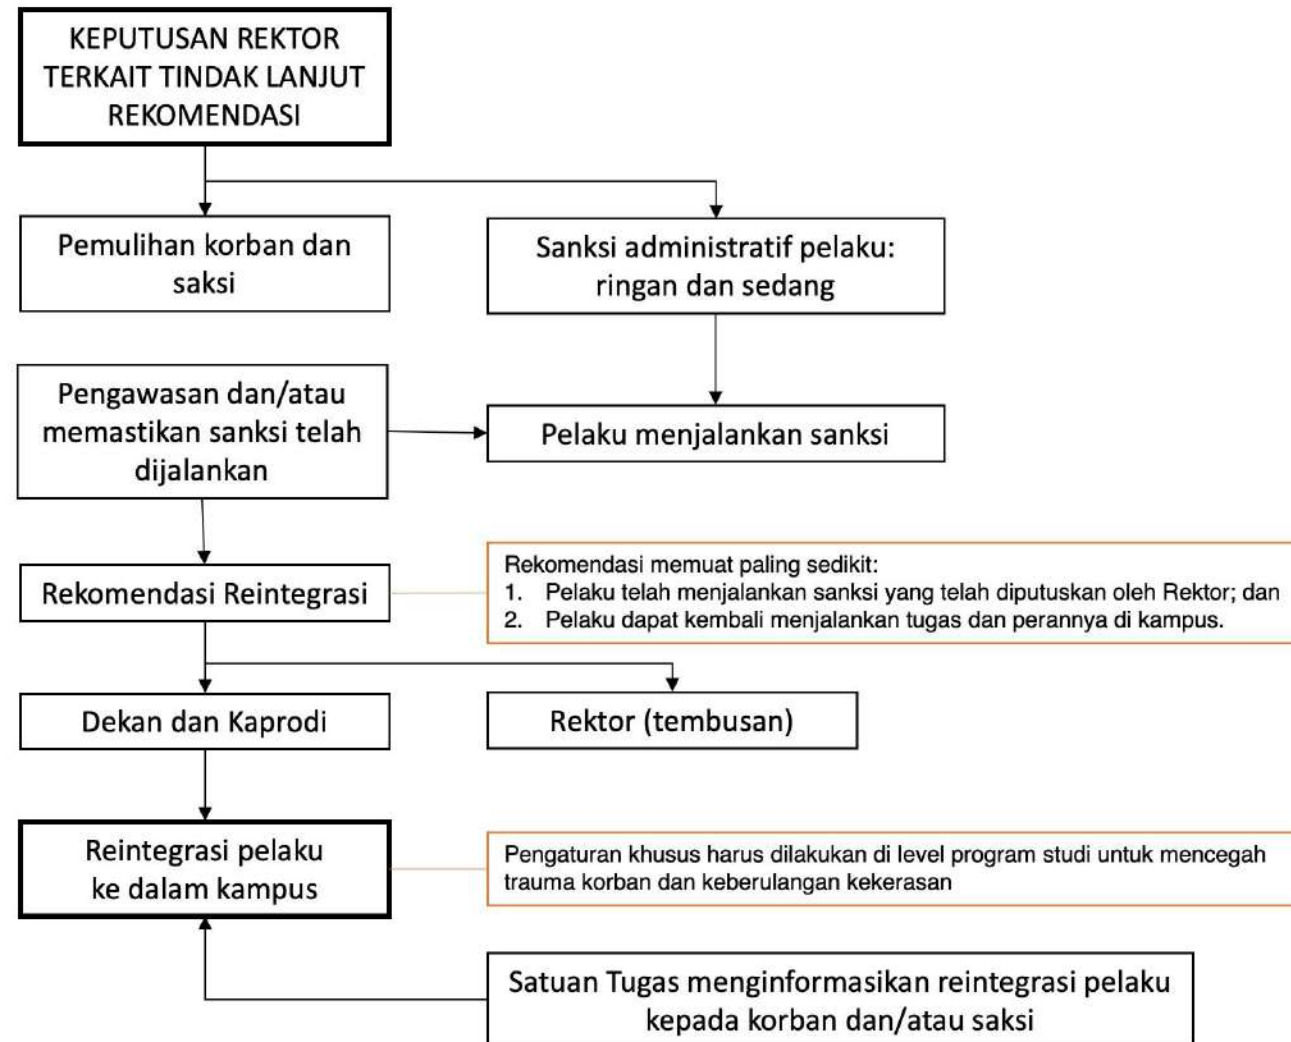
KEPUTUSAN REKTOR TERKAIT TINDAK LANJUT REKOMENDASI

Pemulihan korban dan saksi

Sanksi administratif pelaku: ringan dan sedang

Pengawasan dan/atau memastikan sanksi telah dijalankan

Pelaku menjalankan sanksi

Rekomendasi Reintegrasi

Rekomendasi memuat paling sedikit:
1. Pelaku telah menjalankan sanksi yang telah diputuskan oleh Rektor; dan
2. Pelaku dapat kembali menjalankan tugas dan perannya di kampus.

Dekan dan Kaprodi

Rektor (tembusan)

Reintegrasi pelaku ke dalam kampus

Pengaturan khusus harus dilakukan di level program studi untuk mencegah trauma korban dan keberulangan kekerasan

Satuan Tugas menginformasikan reintegrasi pelaku kepada korban dan/atau saksi